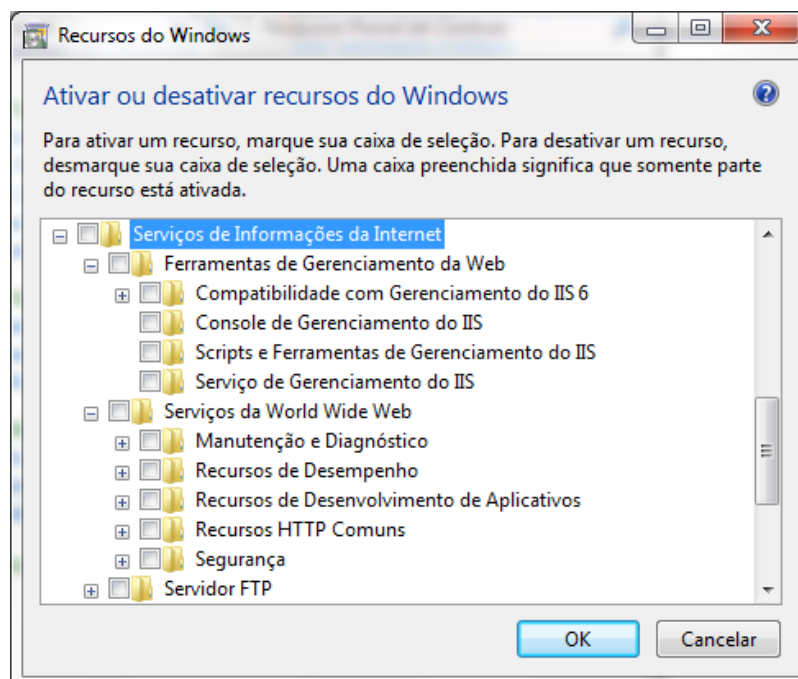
Recursos do Windows

Ativar ou desativar recursos do Windows

Para ativar um recurso, marque sua caixa de seleção. Para desativar um recurso, desmarque sua caixa de seleção. Uma caixa preenchida significa que somente parte do recurso está ativada.

Serviços de Informações da Internet
Ferramentas de Gerenciamento da Web
Compatibilidade com Gerenciamento do IIS 6
Console de Gerenciamento do IIS
Scripts e Ferramentas de Gerenciamento do IIS
Serviço de Gerenciamento do IIS
Serviços da World Wide Web
Manutenção e Diagnóstico
Recursos de Desempenho
Recursos de Desenvolvimento de Aplicativos
Recursos HTTP Comuns
Segurança
Servidor FTP

OK
Cancelar